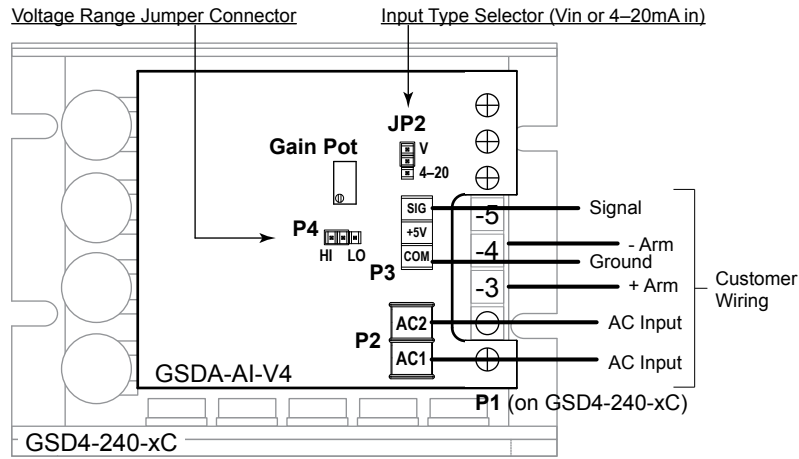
Voltage Range Jumper Connector

Input Type Selector (Vin or 4–20mA in)

JP2

V

4–20

Gain Pot

P4

HI LO

SIG

+5V

COM

P3

-5

-4

-3

Signal

- Arm

Ground

+ Arm

Customer Wiring

P2

AC2

AC1

AC Input

AC Input

GSDA-AI-V4

P1 (on GSD4-240-xC)

GSD4-240-xC